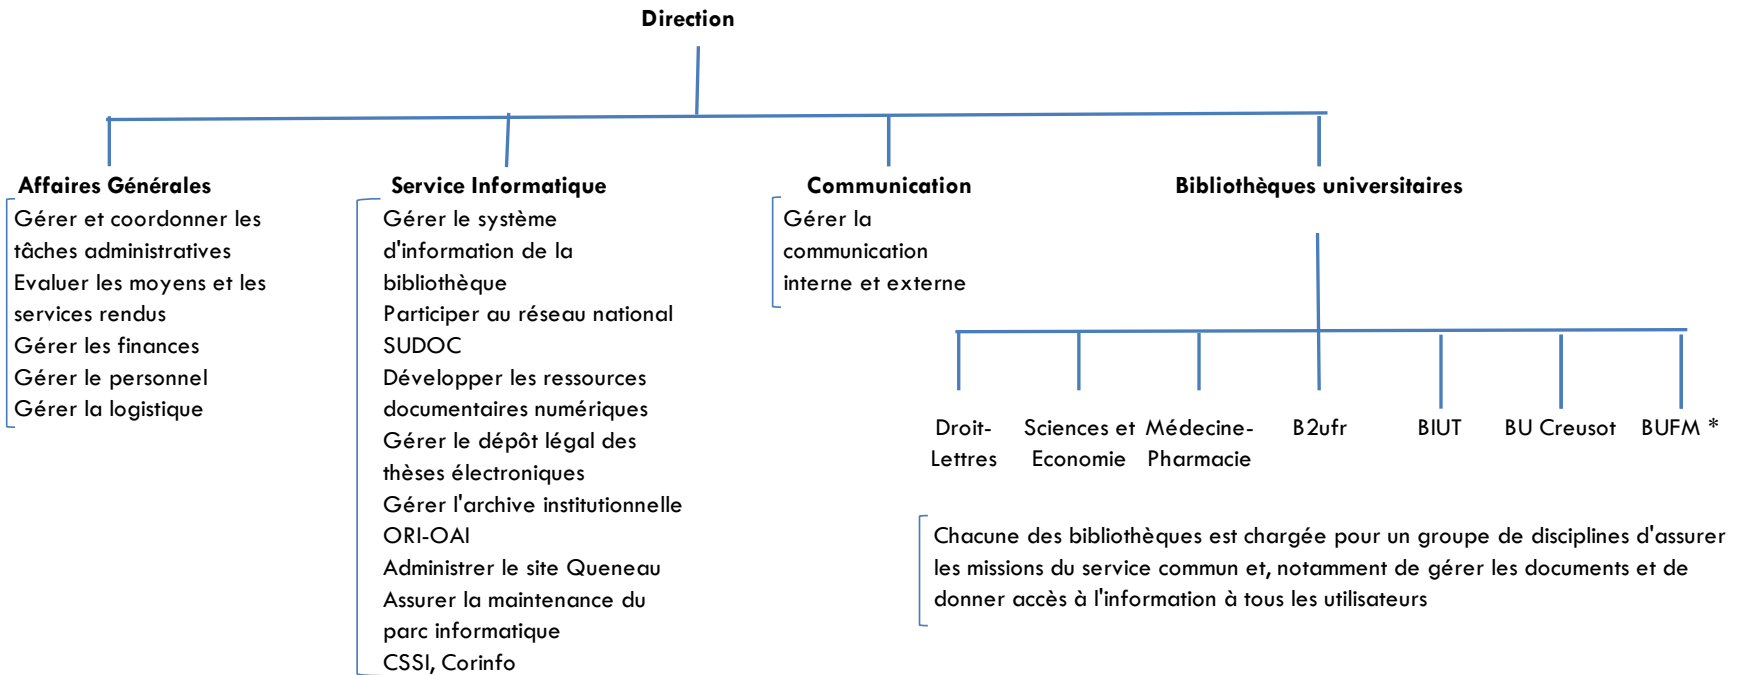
Direction

Affaires Générales

Gérer et coordonner les tâches administratives
Evaluer les moyens et les services rendus
Gérer les finances
Gérer le personnel
Gérer la logistique

Service Informatique

Gérer le système d'information de la bibliothèque
Participer au réseau national SUDOC
Développer les ressources documentaires numériques
Gérer le dépôt légal des thèses électroniques
Gérer l'archive institutionnelle ORI-OAI
Administrer le site Queneau
Assurer la maintenance du parc informatique
CSSI, Corinfo

Communication

Gérer la communication interne et externe

Bibliothèques universitaires

Droit-Lettres

Sciences et Economie

Médecine-Pharmacie

B2ufr

BIUT

BU Creusot

BUFM *

Chacune des bibliothèques est chargée pour un groupe de disciplines d'assurer les missions du service commun et, notamment de gérer les documents et de donner accès à l'information à tous les utilisateurs